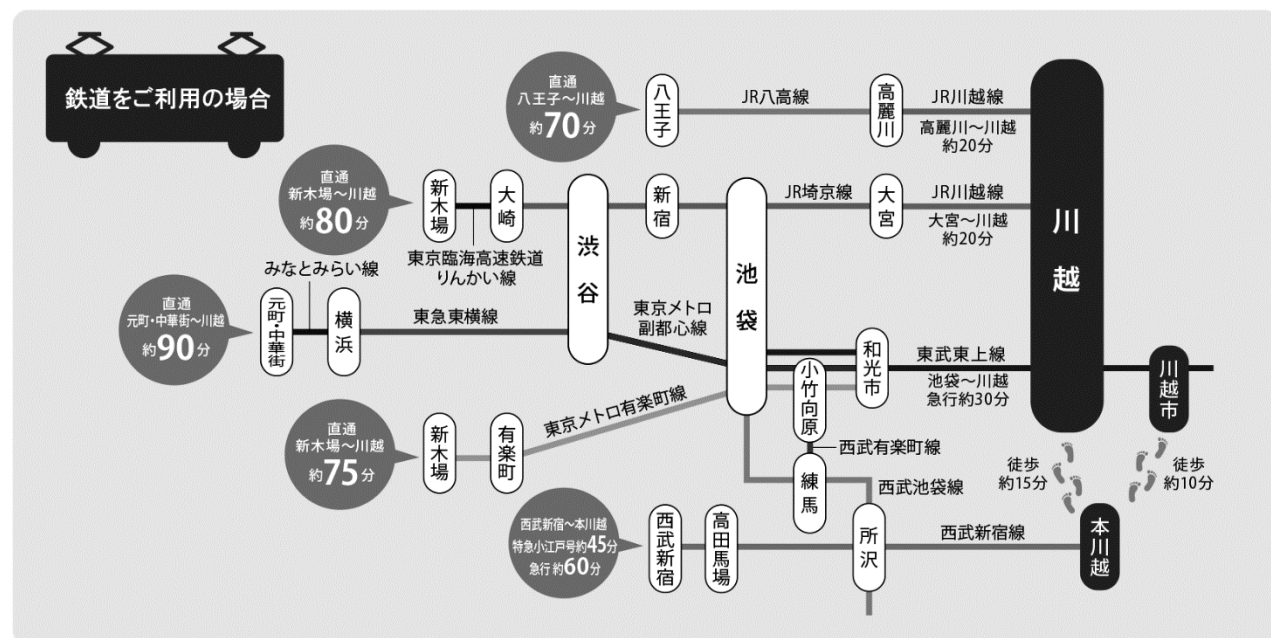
鉄道をご利用の場合

直通
八王子～川越
約70分

八王子

JR八高線

高麗川

JR川越線
高麗川～川越
約20分

川越

直通
新木場～川越
約80分

新木場

大崎

東京臨海高速鉄道
りんかい線

渋谷

新宿

池袋

JR埼京線

大宮

JR川越線
大宮～川越
約20分

みなとみらい線

直通
元町・中華街～川越
約90分

元町・中華街

横浜

東急東横線

東京メトロ
副都心線

和光市

東武東上線
池袋～川越
急行約30分

川越市

小竹向原

直通
新木場～川越
約75分

新木場

有楽町

東京メトロ有楽町線

西武有楽町線

練馬

西武池袋線

徒歩
約15分

徒歩
約10分

西武新宿～本川越
特急小江戸号約45分
急行約60分

西武新宿

高田馬場

所沢

西武新宿線

本川越